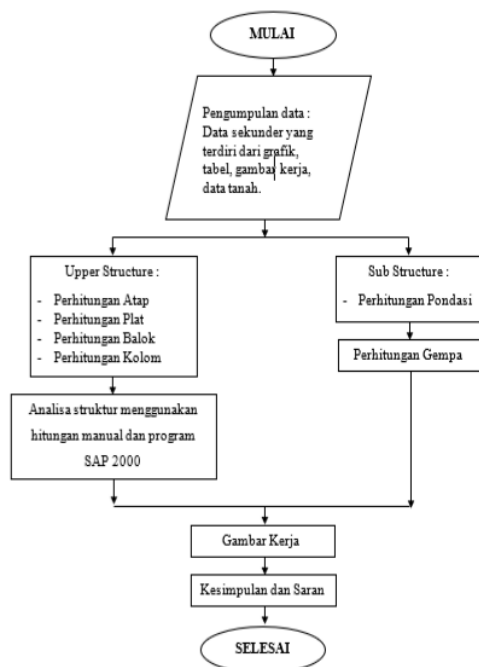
MULAI

Pengumpulan data : Data sekunder yang terdiri dari grafik, tabel, gambar kerja, data tanah.

Upper Structure :

- Perhitungan Atap
- Perhitungan Plat
- Perhitungan Balok
- Perhitungan Kolom

Sub Structure :

- Perhitungan Pondasi

Perhitungan Gempa

Analisa struktur menggunakan hitungan manual dan program SAP 2000

Gambar Kerja

Kesimpulan dan Saran

SELESAI